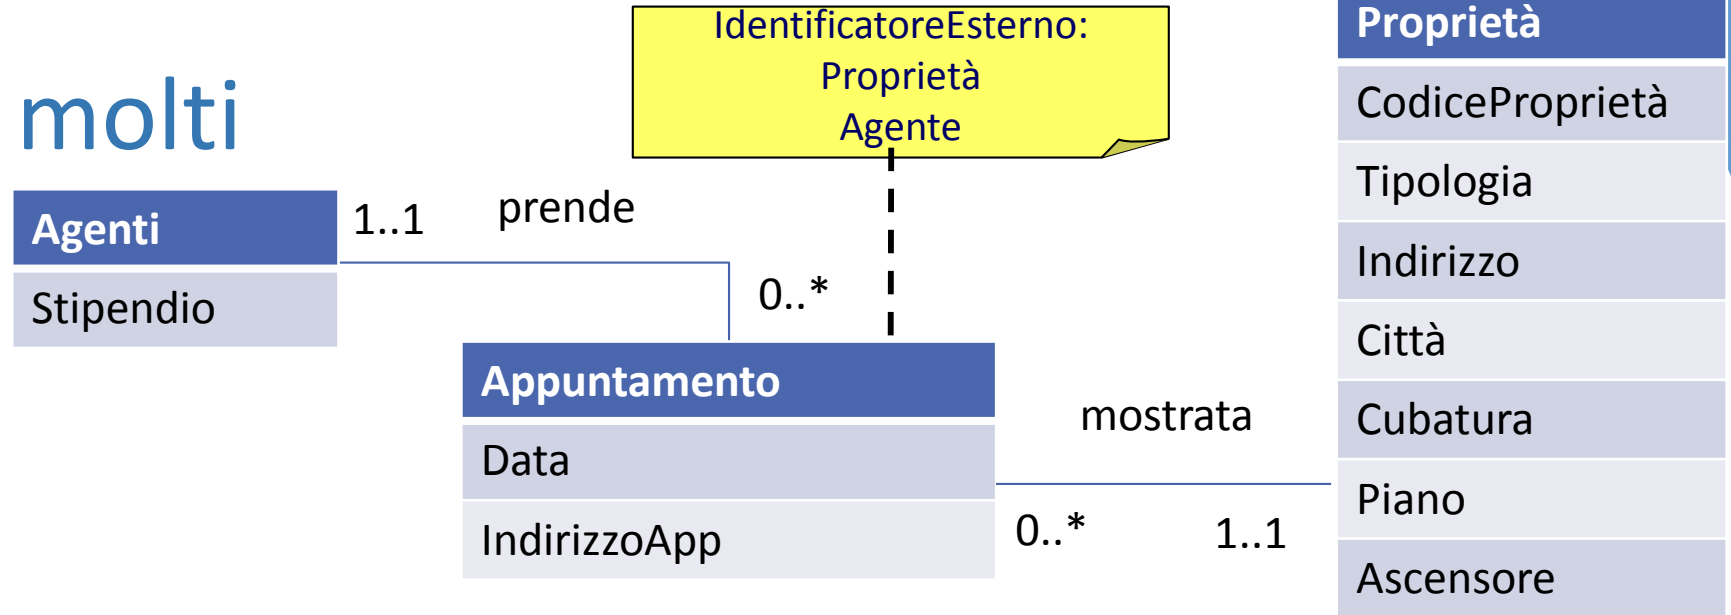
molti

IdentificatoreEsterno:
Proprietà
Agente

Proprietà

CodiceProprietà

Tipologia

Indirizzo

Città

Cubatura

Piano

Ascensore

Agenti

Stipendio

1..1

prende

0..*

Appuntamento

Data

IndirizzoApp

mostrata

0..*

1..1